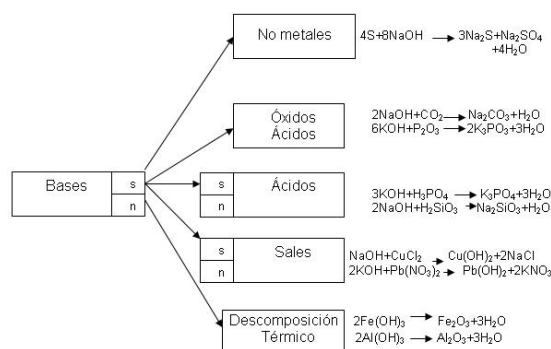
Bases

s

n

No metales

$4S+8NaOH \rightarrow 3Na_2S+Na_2SO_4+4H_2O$

Óxidos Ácidos

$2NaOH+CO_2 \rightarrow Na_2CO_3+H_2O$
$6KOH+P_2O_3 \rightarrow 2K_3PO_3+3H_2O$

s

n

Ácidos

$3KOH+H_3PO_4 \rightarrow K_3PO_4+3H_2O$
$2NaOH+H_2SiO_3 \rightarrow Na_2SiO_3+H_2O$

s

n

Sales

$NaOH+CuCl_2 \rightarrow Cu(OH)_2+2NaCl$
$2KOH+Pb(NO_3)_2 \rightarrow Pb(OH)_2+2KNO_3$

Descomposición Térmico

$2Fe(OH)_3 \rightarrow Fe_2O_3+3H_2O$
$2Al(OH)_3 \rightarrow Al_2O_3+3H_2O$